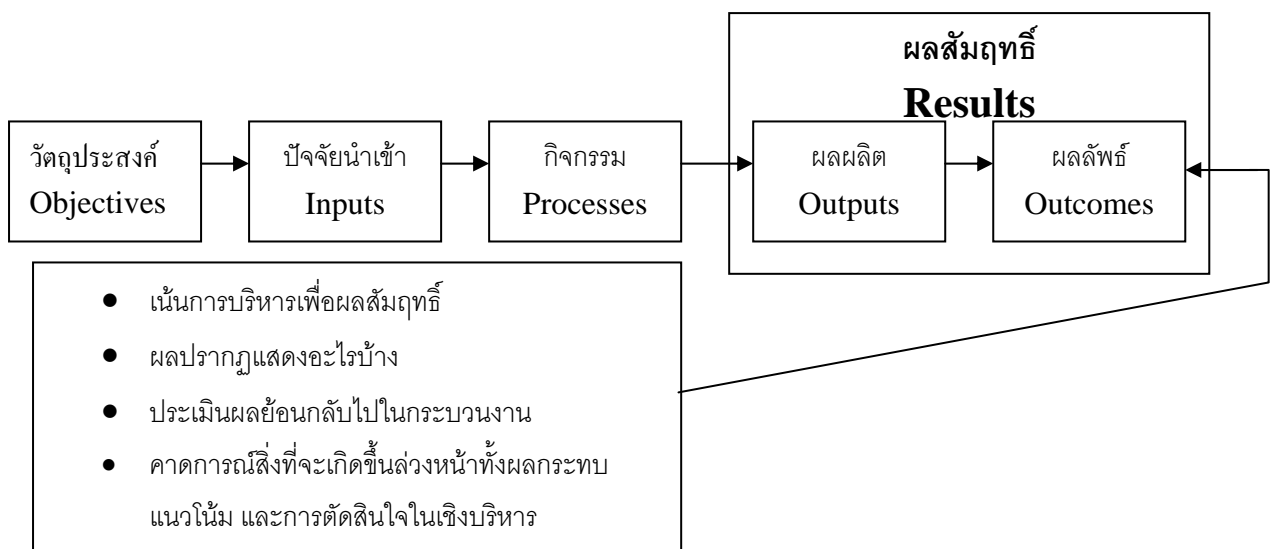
ผลสัมฤทธิ์
Results

วัตถุประสงค์
Objectives

ปัจจัยนำเข้า
Inputs

กิจกรรม
Processes

ผลผลิต
Outputs

ผลลัพธ์
Outcomes

- เน้นการบริหารเพื่อผลสัมฤทธิ์
- ผลปรากฏแสดงอะไรบ้าง
- ประเมินผลย้อนกลับไปในกระบวนงาน
- คาดการณ์สิ่งที่จะเกิดขึ้นล่วงหน้าทั้งผลกระทบ แนวโน้ม และการตัดสินใจในเชิงบริหาร